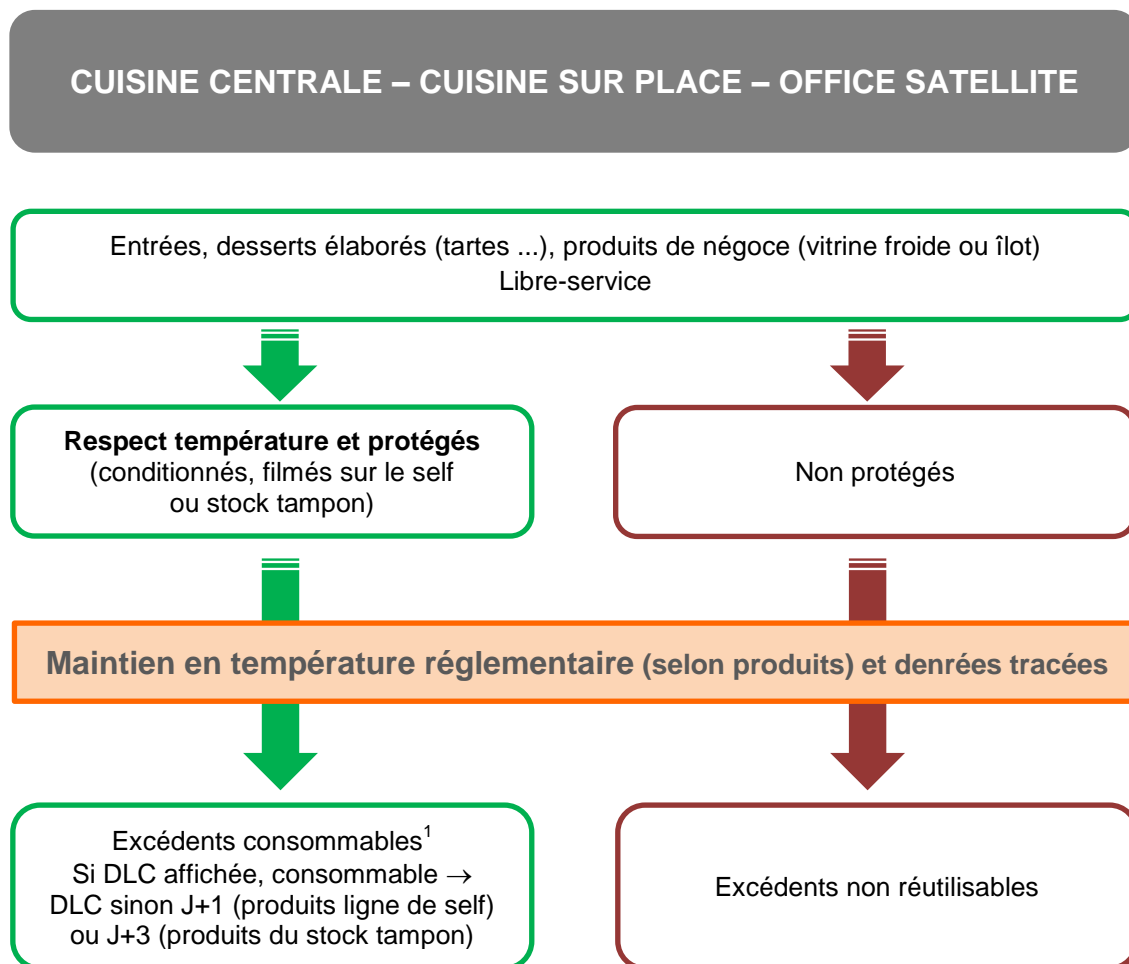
CUISINE CENTRALE – CUISINE SUR PLACE – OFFICE SATELLITE

Entrées, desserts élaborés (tartes ...), produits de négoce (vitrine froide ou îlot)
Libre-service

**Respect température et protégés** (conditionnés, filmés sur le self ou stock tampon)

Non protégés

Maintien en température réglementaire (selon produits) et denrées tracées

Excédents consommables$^1$
Si DLC affichée, consommable $\rightarrow$ DLC sinon J+1 (produits ligne de self) ou J+3 (produits du stock tampon)

Excédents non réutilisables